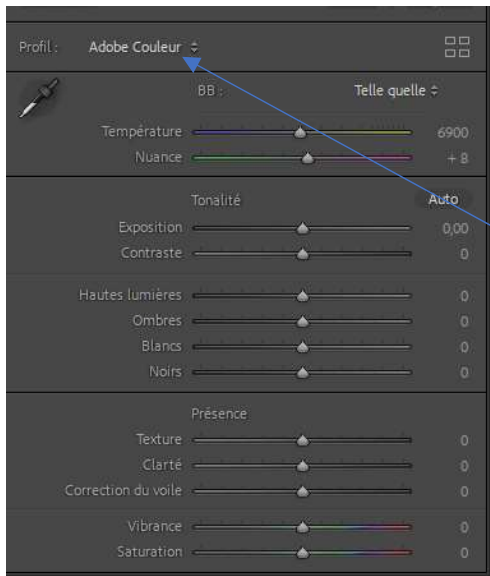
Profil : Adobe Couleur ÷

BB : Telle quelle ÷

Température 6900

Nuance + 8

Tonalité Auto

Exposition 0,00

Contraste 0

Hautes lumières 0

Ombres 0

Blancs 0

Noirs 0

Présence

Texture 0

Clarté 0

Correction du voile 0

Vibrance 0

Saturation 0